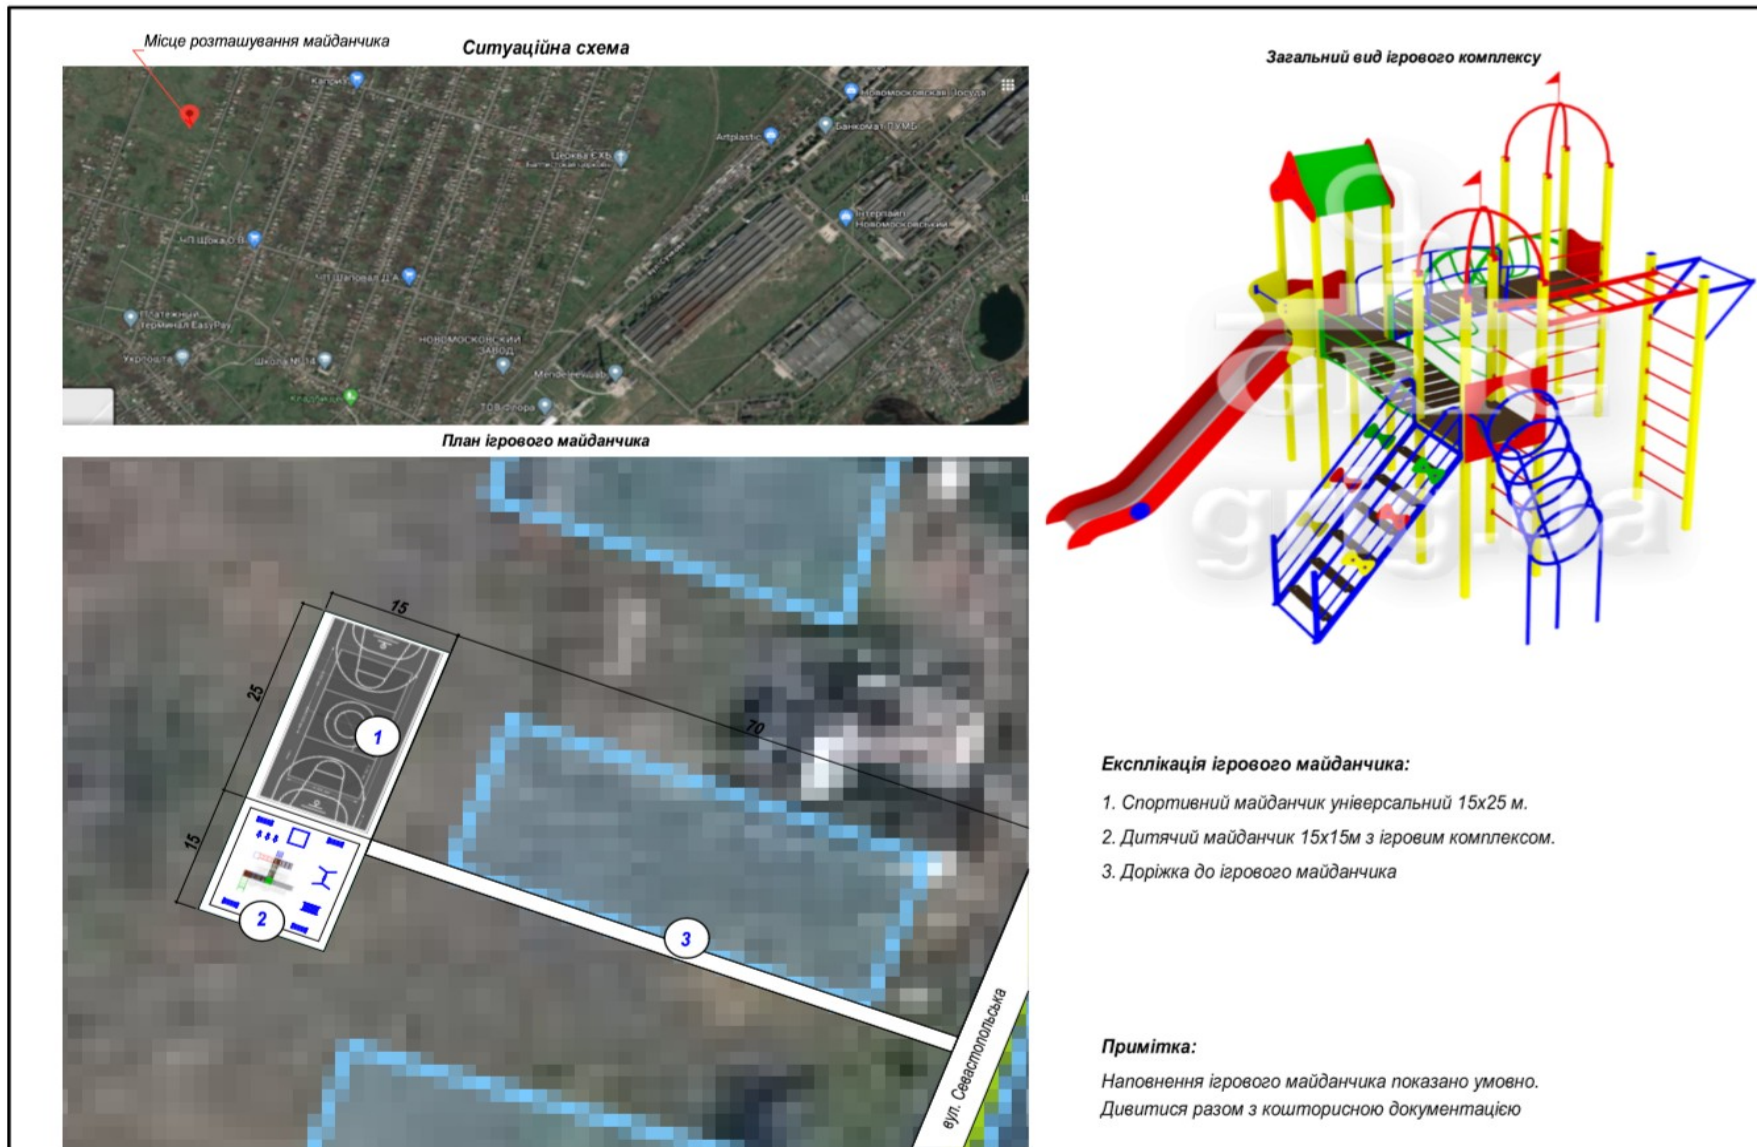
Місце розташування майданчика

Ситуаційна схема

Каприз

Новомосковський посуд

Artplastic

Банкомат ПУМБ

Церква ЄХБ

Інтерпайп Новомосковський

ЧП Щока О.В.

ЧП Шаповал Д.А.

Платежный терминал EasyPay

Новомосковський завод

Укрпошта

Школа №14

Мегаполис

Флора

План ігрового майданчика

15

25

70

15

1

2

3

вул. Севастопольська

Загальний вид ігрового комплексу

Експлікація ігрового майданчика:

1. Спортивний майданчик універсальний 15х25 м.

2. Дитячий майданчик 15х15м з ігровим комплексом.

3. Доріжка до ігрового майданчика

Примітка:

Наповнення ігрового майданчика показано умовно. Дивитися разом з кошторисною документацією